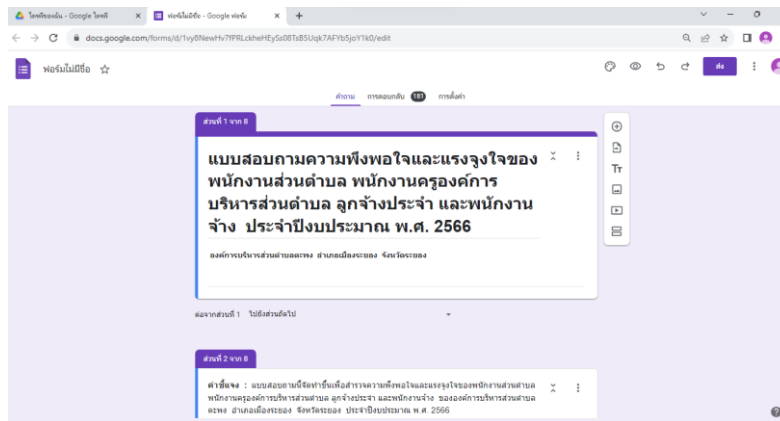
ไดรฟ์ของฉัน - Google ไดรฟ์
ฟอร์มไม่มีชื่อ - Google ฟอร์ม
docs.google.com/forms/d/1vy8NewHv7fPRLckheHEySo08Ts85Uqk7AFYb5joY1k0/edit

ฟอร์มไม่มีชื่อ

ส่ง

คำถาม การตอบกลับ 181 การตั้งค่า

ส่วนที่ 1 จาก 8

แบบสอบถามความพึงพอใจและแรงจูงใจของพนักงานส่วนตำบล พนักงานครูองค์การบริหารส่วนตำบล ลูกจ้างประจำ และพนักงานจ้าง ประจำปีงบประมาณ พ.ศ. 2566

องค์การบริหารส่วนตำบลตะพง อำเภอเมืองระยอง จังหวัดระยอง

ต่อจากส่วนที่ 1 ไปยังส่วนถัดไป

ส่วนที่ 2 จาก 8

คำชี้แจง : แบบสอบถามนี้จัดทำขึ้นเพื่อสำรวจความพึงพอใจและแรงจูงใจของพนักงานส่วนตำบล พนักงานครูองค์การบริหารส่วนตำบล ลูกจ้างประจำ และพนักงานจ้าง ขององค์การบริหารส่วนตำบลตะพง อำเภอเมืองระยอง จังหวัดระยอง ประจำปีงบประมาณ พ.ศ. 2566